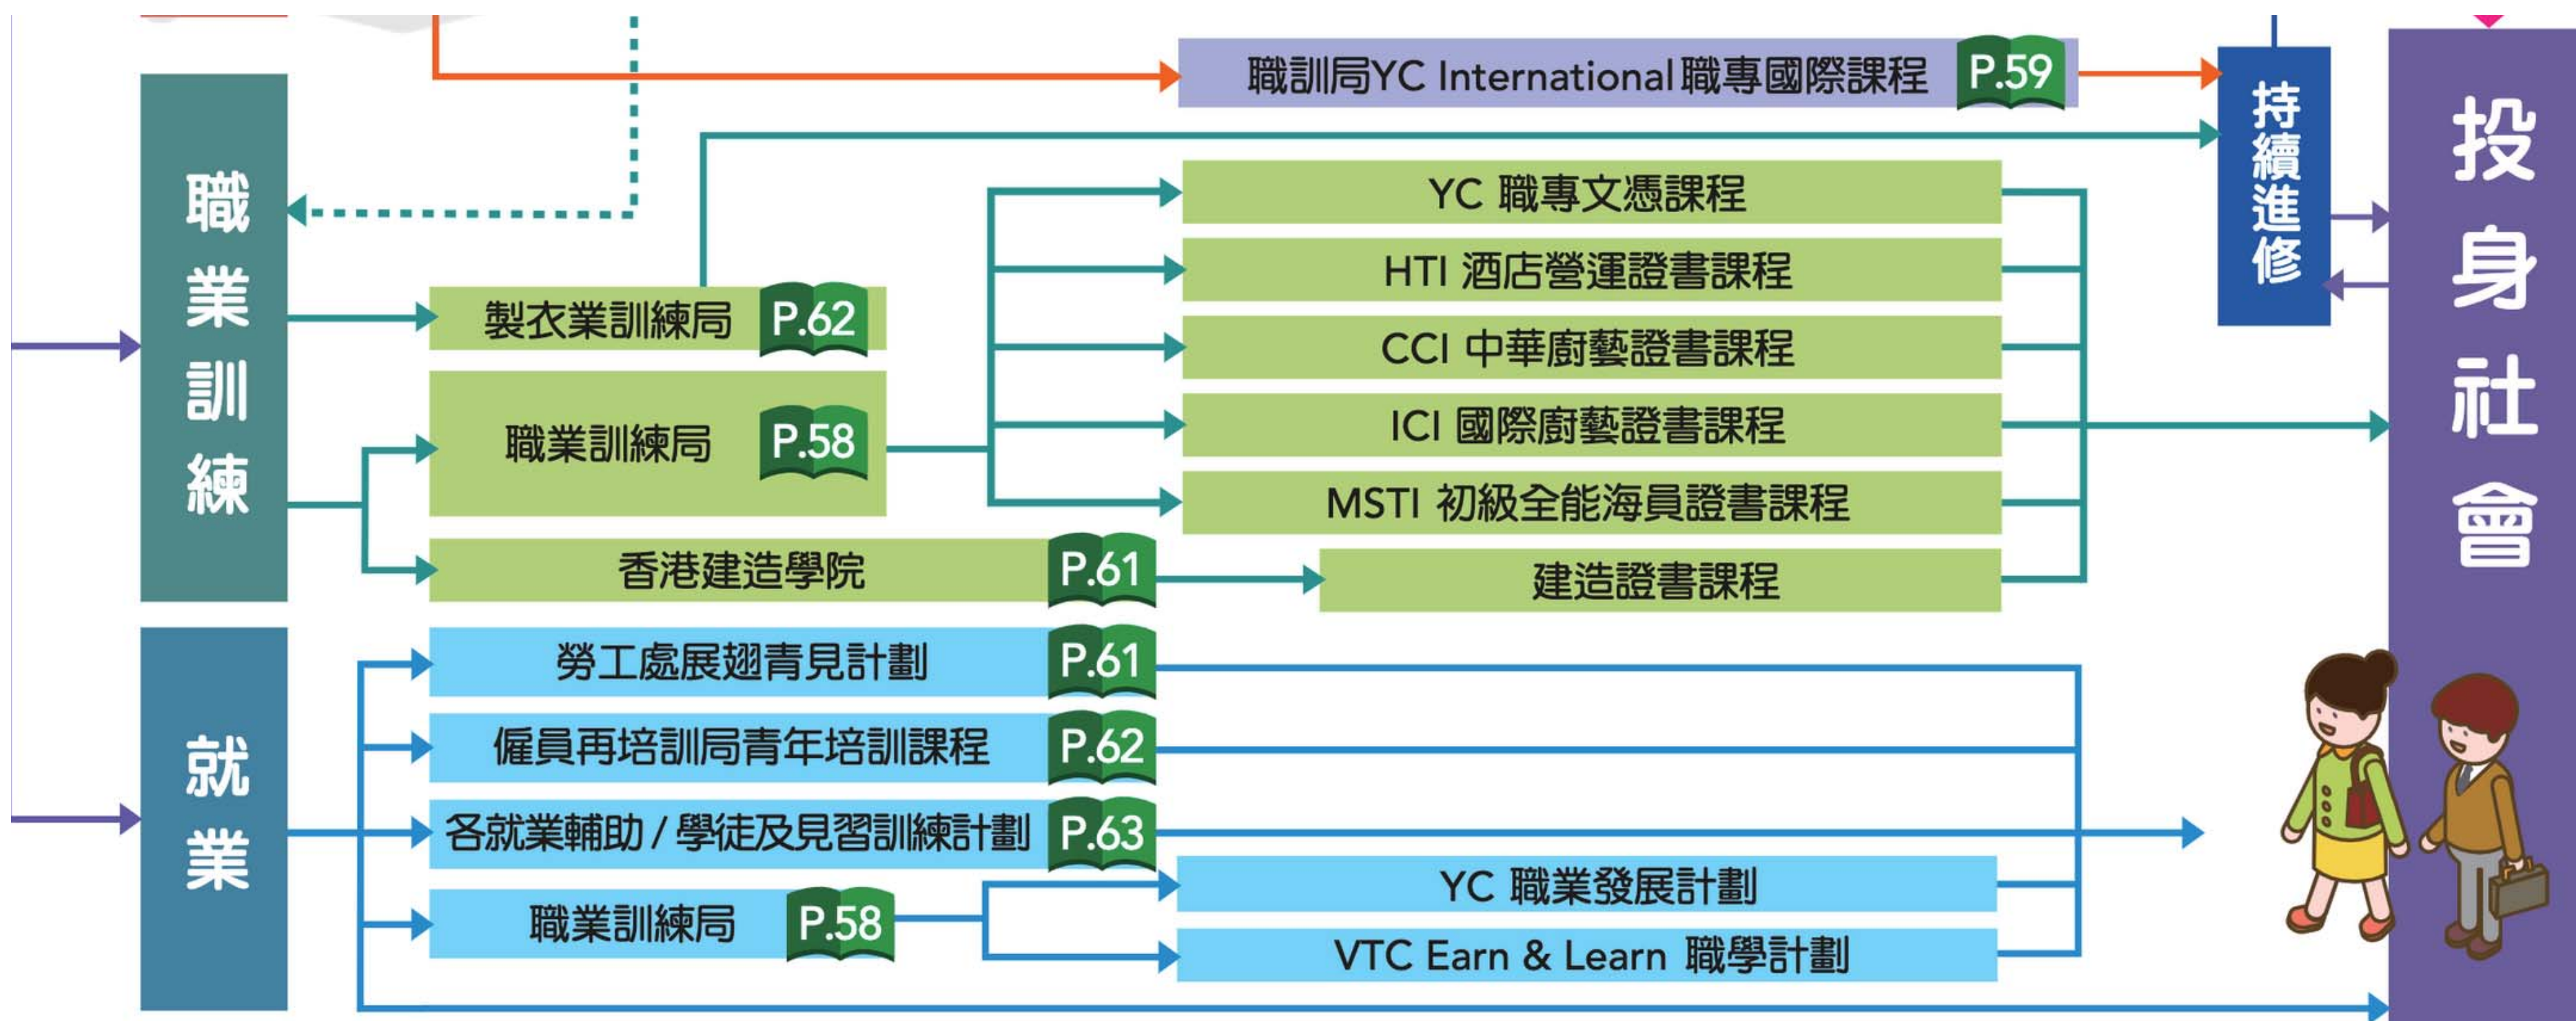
職訓局YC International職專國際課程 P.59

持續進修

投身社會

職業訓練

製衣業訓練局 P.62

職業訓練局 P.58

香港建造學院 P.61

YC 職專文憑課程

HTI 酒店營運證書課程

CCI 中華廚藝證書課程

ICI 國際廚藝證書課程

MSTI 初級全能海員證書課程

建造證書課程

就業

勞工處展翅青見計劃 P.61

僱員再培訓局青年培訓課程 P.62

各就業輔助 / 學徒及見習訓練計劃 P.63

職業訓練局 P.58

YC 職業發展計劃

VTC Earn & Learn 職學計劃